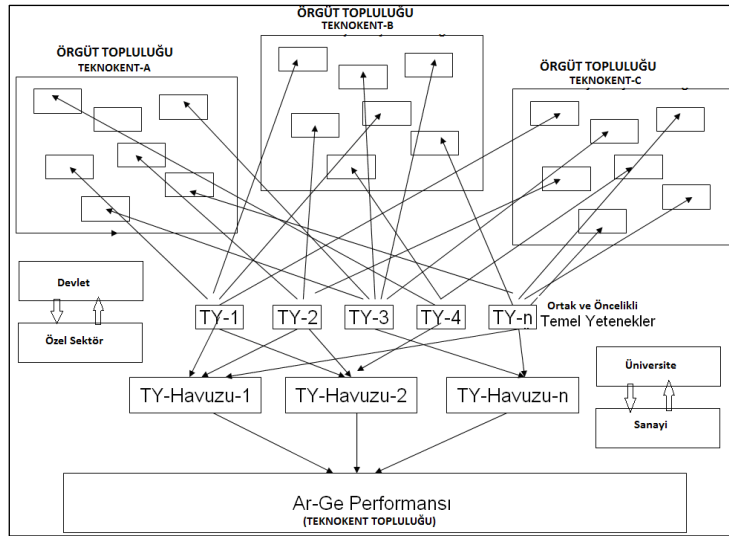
ÖRGÜT TOPLULUĞU
TEKNOKENT-B

ÖRGÜT TOPLULUĞU
TEKNOKENT-A

ÖRGÜT TOPLULUĞU
TEKNOKENT-C

Devlet

Özel Sektör

TY-1 TY-2 TY-3 TY-4 TY-n

Ortak ve Öncelikli
Temel Yetenekler

Üniversite

Sanayi

TY-Havuzu-1 TY-Havuzu-2 TY-Havuzu-n

Ar-Ge Performansı
(TEKNOKENT TOPLULUĞU)